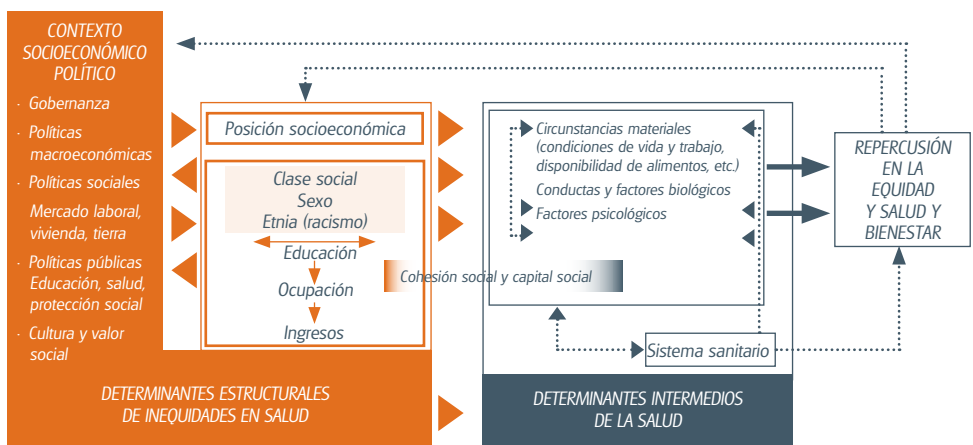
CONTEXTO SOCIOECONÓMICO POLÍTICO

· Gobernanza

· Políticas macroeconómicas

· Políticas sociales

Mercado laboral, vivienda, tierra

· Políticas públicas Educación, salud, protección social

· Cultura y valor social

Posición socioeconómica

Clase social
Sexo
Etnia (racismo)

Educación

Ocupación

Ingresos

Circunstancias materiales (condiciones de vida y trabajo, disponibilidad de alimentos, etc.)

Conductas y factores biológicos

Factores psicológicos

Cohesión social y capital social

Sistema sanitario

REPERCUSIÓN EN LA EQUIDAD Y SALUD Y BIENESTAR

DETERMINANTES ESTRUCTURALES DE INEQUIDADES EN SALUD

DETERMINANTES INTERMEDIOS DE LA SALUD